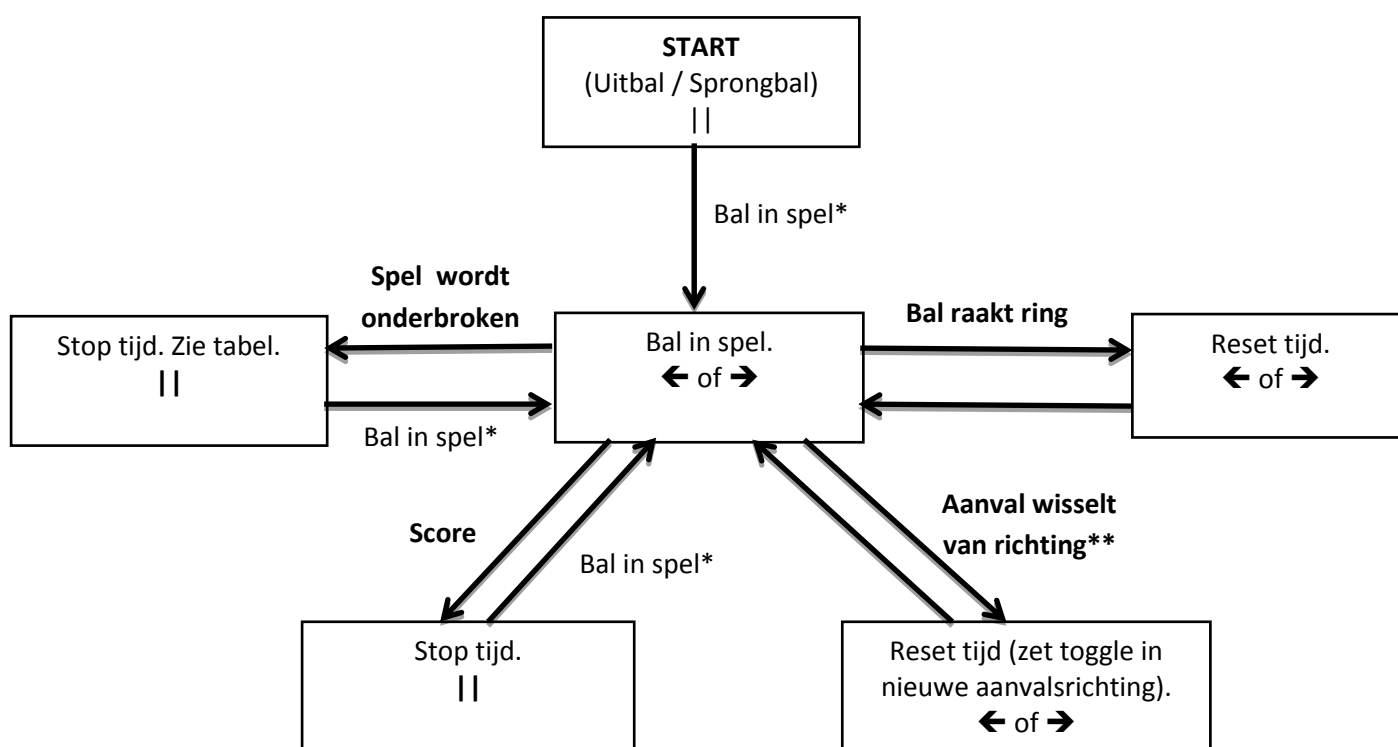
**START**
(Uitbal / Sprongbal)
||

Bal in spel*

**Spel wordt onderbroken**

Stop tijd. Zie tabel.
||

Bal in spel*

Bal in spel.
← of →

**Bal raakt ring**

Reset tijd.
← of →

**Score**

Bal in spel*

**Aanval wisselt van richting****

Stop tijd.
||

Reset tijd (zet toggle in nieuwe aanvalsrichting).
← of →